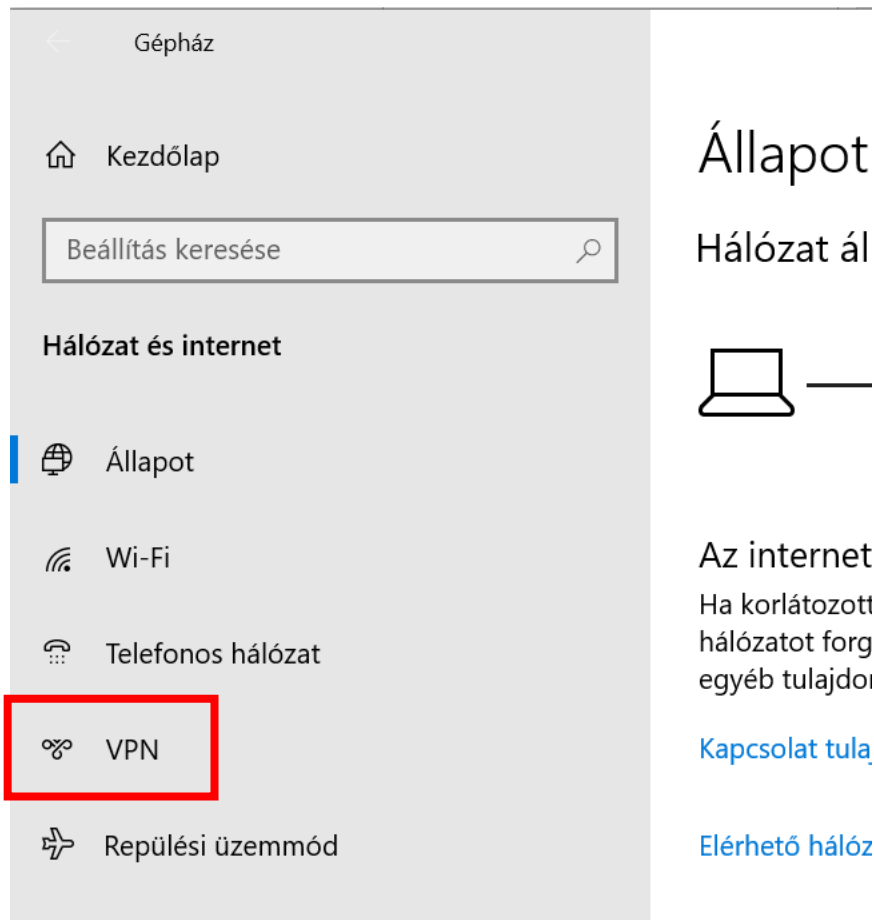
Gépház

Kezdőlap

Beállítás keresése

Hálózat és internet

Állapot

Wi-Fi

Telefonos hálózat

VPN

Repülési üzemmód

Állapot

Hálózat ál

Az internet

Ha korlátozott hálózatot forg egyéb tulajdo

Kapcsolat tula

Elérhető hálóz